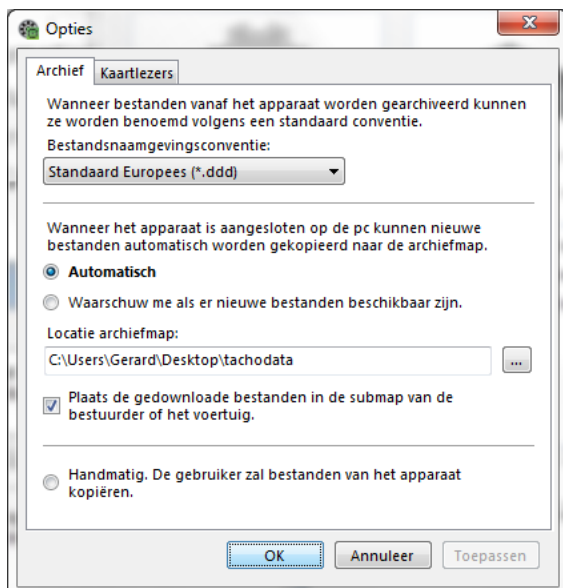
Opties

Archief Kaartlezers

Wanneer bestanden vanaf het apparaat worden gearchiveerd kunnen ze worden benoemd volgens een standaard conventie.

Bestandsnaamgevingsconventie:

Standaard Europees (*.ddd)

Wanneer het apparaat is aangesloten op de pc kunnen nieuwe bestanden automatisch worden gekopieerd naar de archiefmap.

Automatisch

Waarschuw me als er nieuwe bestanden beschikbaar zijn.

Locatie archiefmap:

C:\Users\Gerard\Desktop\tachodata

...

Plaats de gedownloade bestanden in de submap van de bestuurder of het voertuig.

Handmatig. De gebruiker zal bestanden van het apparaat kopiëren.

OK Annuleer Toepassen